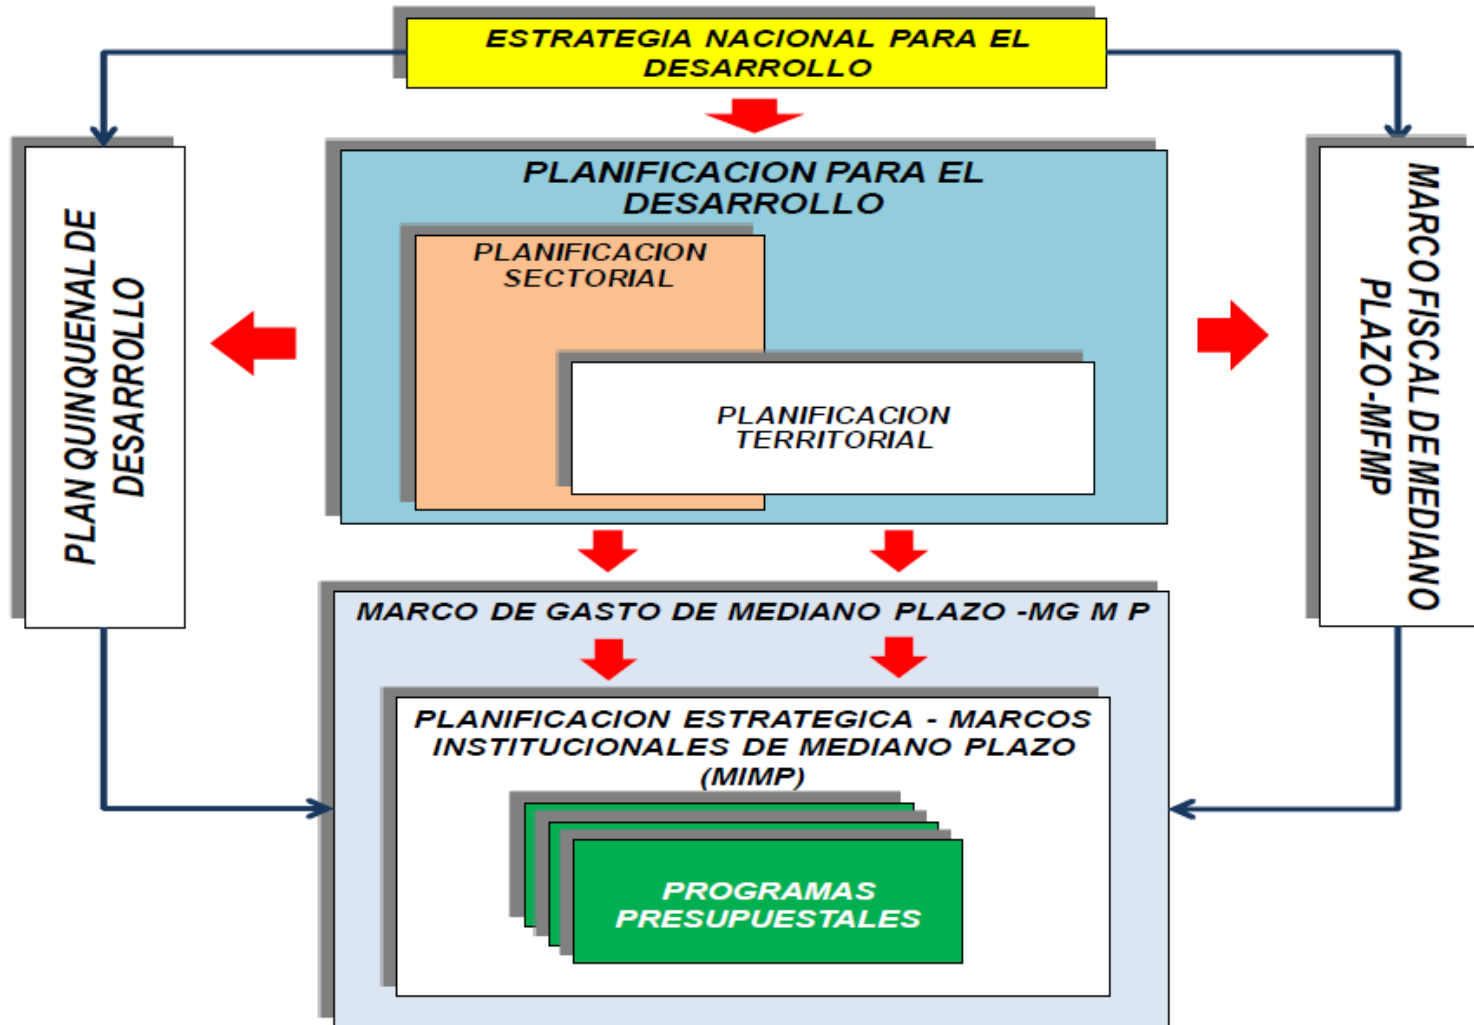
ESTRATEGIA NACIONAL PARA EL DESARROLLO

PLAN QUINQUENAL DE DESARROLLO

PLANIFICACION PARA EL DESARROLLO

PLANIFICACION SECTORIAL

PLANIFICACION TERRITORIAL

MARCO FISCAL DE MEDIANO PLAZO-MFMP

MARCO DE GASTO DE MEDIANO PLAZO -MG M P

PLANIFICACION ESTRATEGICA - MARCOS INSTITUCIONALES DE MEDIANO PLAZO (MIMP)

PROGRAMAS PRESUPUESTALES